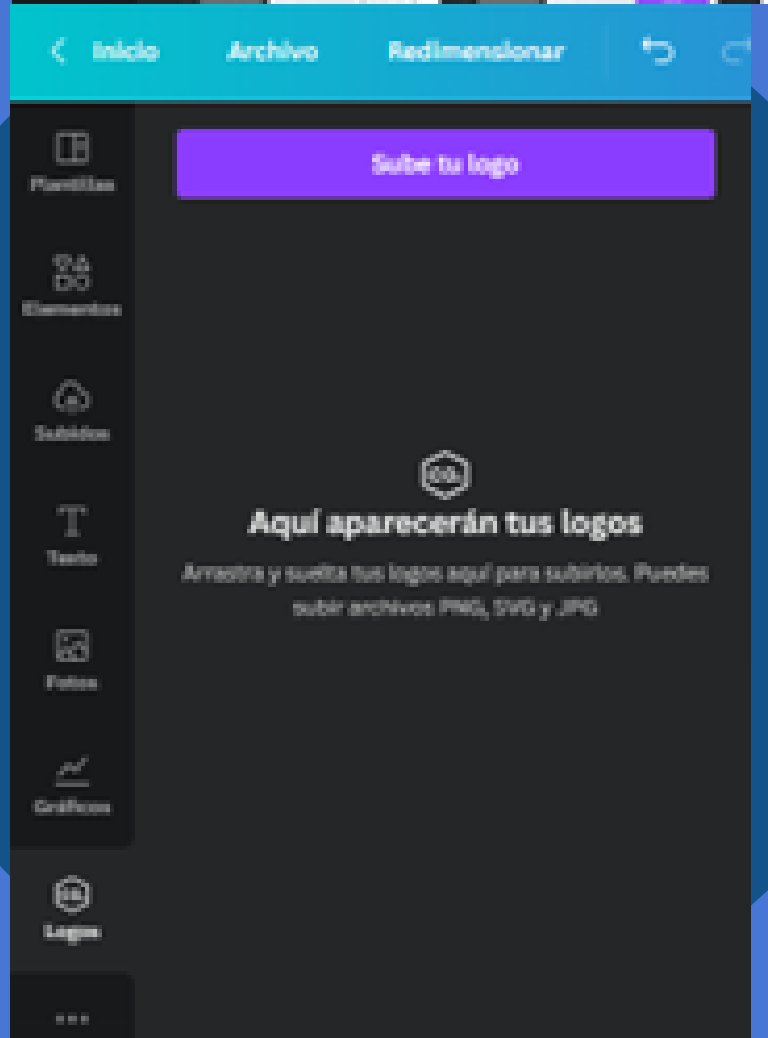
Inicio Archivo Redimensionar

Plantillas

Elementos

Subidos

Texto

Fotos

Gráficos

Logos

Sube tu logo

Aquí aparecerán tus logos

Arrastra y suelta tus logos aquí para subirlos. Puedes subir archivos PNG, SVG y JPG